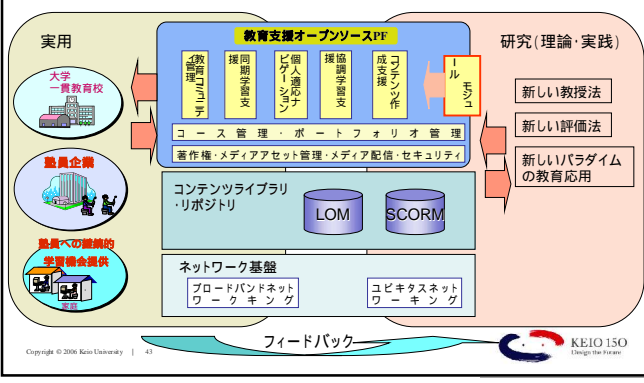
実用

研究(理論・実践)

教育支援オープンソースPF

教育コミュニティ管理

同期学習支援

個人適応ナビゲーション

協調学習支援

コンテンツ作成支援

モジュール

大学一貫教育校

塾員企業

塾員への継続的学習機会提供

家庭

新しい教授法

新しい評価法

新しいパラダイムの教育応用

コース管理・ポートフォリオ管理

著作権・メディアアセット管理・メディア配信・セキュリティ

コンテンツライブラリ・リポジトリ

LOM

SCORM

ネットワーク基盤

ブロードバンドネットワーキング

ユビキタスネットワーキング

フィードバック

Copyright © 2006 Keio University | 43

KEIO 150
Design the Future